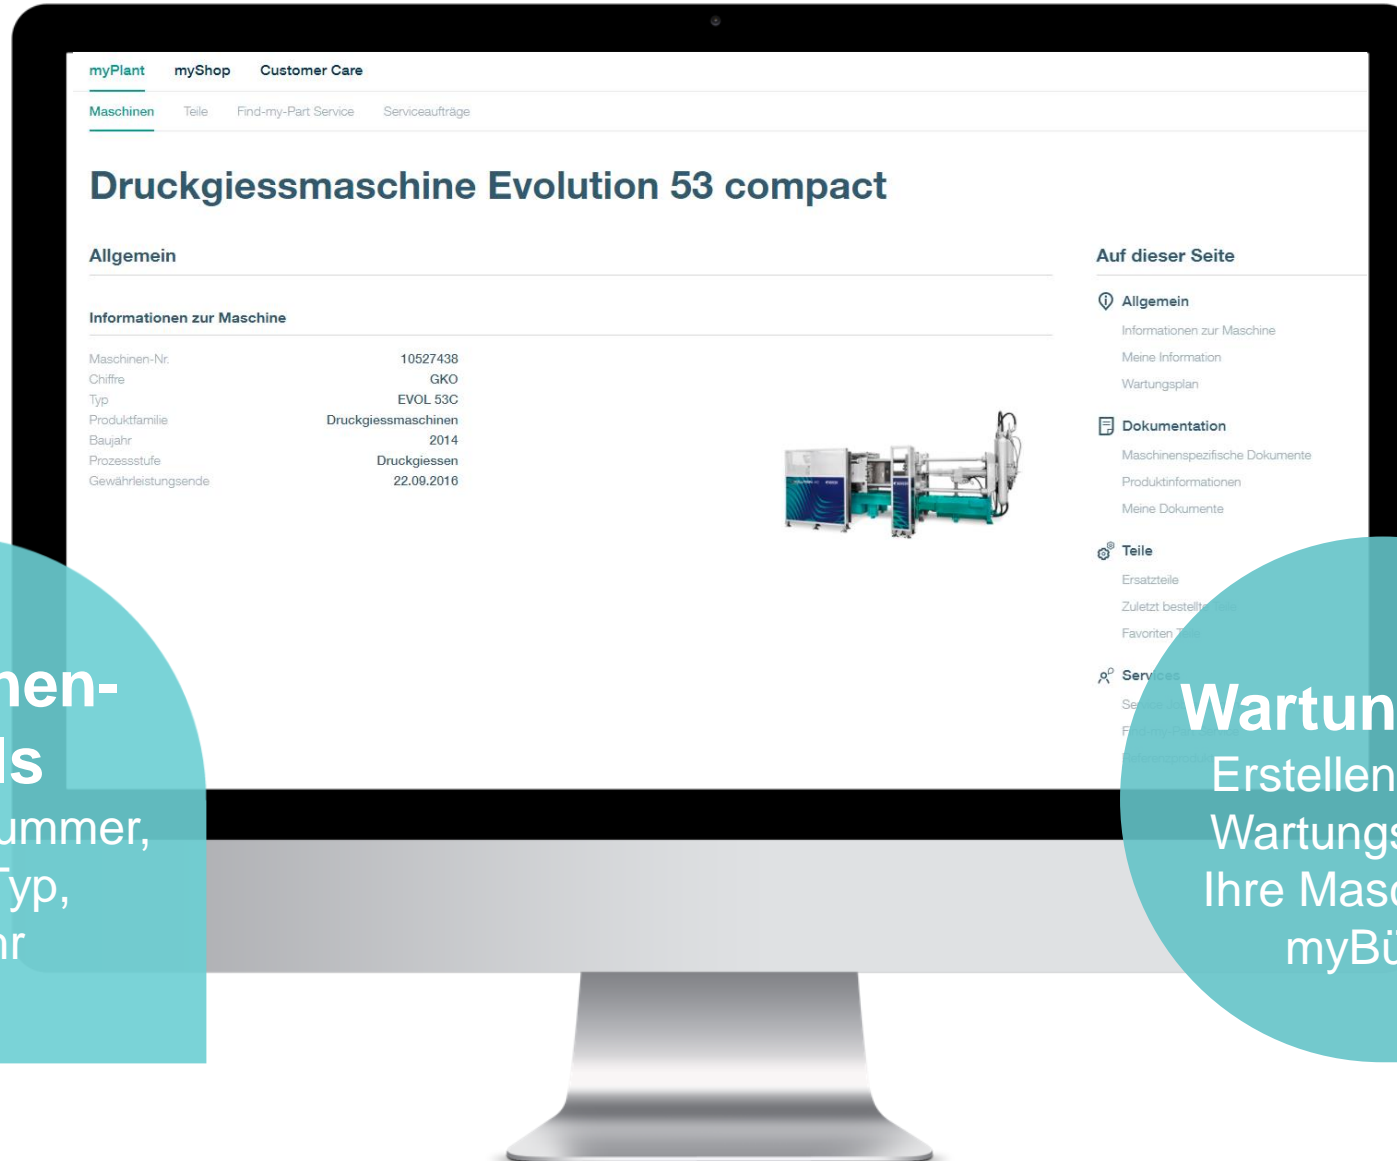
myPlant myShop Customer Care

Maschinen Teile Find-my-Part Service Serviceaufträge

Druckgiessmaschine Evolution 53 compact

Allgemein

Informationen zur Maschine

| | |
|---|---|
| Maschinen-Nr. | 10527438 |
| Chiffre | GKO |
| Typ | EVOL 53C |
| Produktfamilie | Druckgiessmaschinen |
| Baujahr | 2014 |
| Prozessstufe | Druckgiessen |
| Gewährleistungsende | 22.09.2016 |

Auf dieser Seite

Allgemein
Informationen zur Maschine
Meine Information
Wartungsplan

Dokumentation
Maschinenspezifische Dokumente
Produktinformationen
Meine Dokumente

Teile
Ersatzteile
Zuletzt bestellt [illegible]
Favoriten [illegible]

Serv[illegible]
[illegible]

nen-
ls
ummer,
Typ,
nr

Wartun
Erstellen
Wartungs
Ihre Masc
myBü